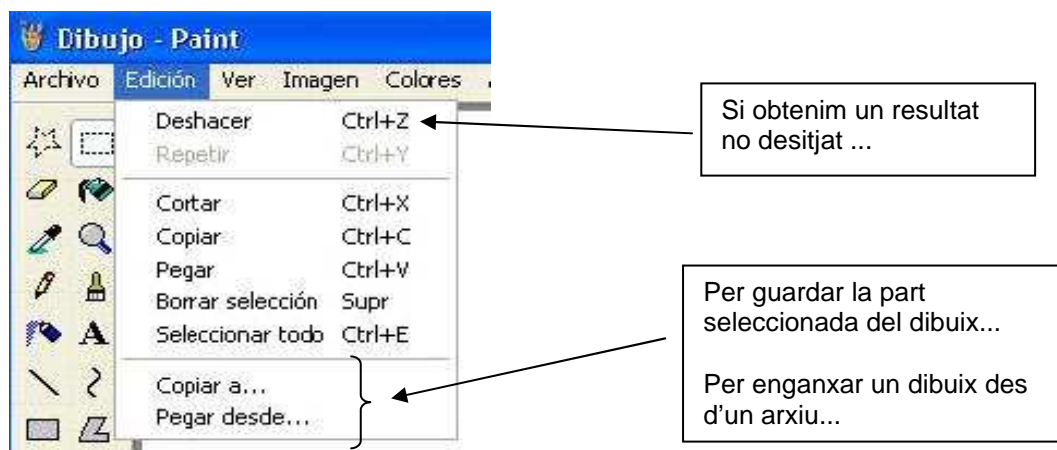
Dibujo - Paint

Archivo Edición Ver Imagen Colores

| | |
|---|---|
| Deshacer | Ctrl+Z |
| Repetir | Ctrl+Y |
| Cortar | Ctrl+X |
| Copiar | Ctrl+C |
| Pegar | Ctrl+V |
| Borrar selección | Supr |
| Seleccionar todo | Ctrl+E |
| Copiar a... | |
| Pegar desde... | |

Si obtenim un resultat no desitjat ...

Per guardar la part seleccionada del dibuix...

Per enganxar un dibuix des d'un arxiu...